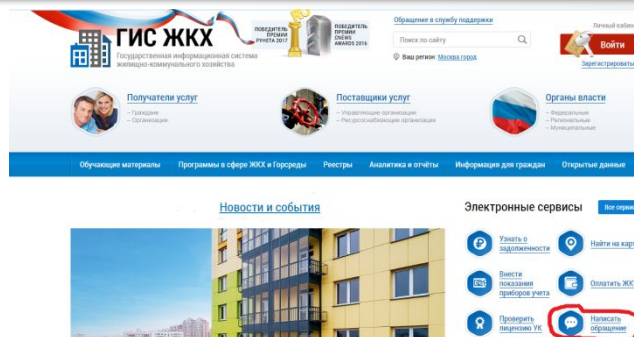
ГИС ЖКХ
Государственная информационная система жилищно-коммунального хозяйства

ПОБЕДИТЕЛЬ ПРЕМИИ РУНЕТА 2017

ПОБЕДИТЕЛЬ ПРЕМИИ CNEWS AWARDS 2016

Обращение в службу поддержки

Поиск по сайту

Ваш регион: Москва город

Личный кабинет

Войти

Зарегистрироваться

Получатели услуг
– Граждане
– Организации

Поставщики услуг
– Управляющие организации
– Ресурсоснабжающие организации

Органы власти
– Федеральные
– Региональные
– Муниципальные

Обучающие материалы | Программы в сфере ЖКХ и Горсреды | Реестры | Аналитика и отчёты | Информация для граждан | Открытые данные

Новости и события

Электронные сервисы

Все серв

Узнать о задолженности

Найти на карт

Внести показания приборов учета

Оплатить ЖК

Проверить лицензию УК

Написать обращение